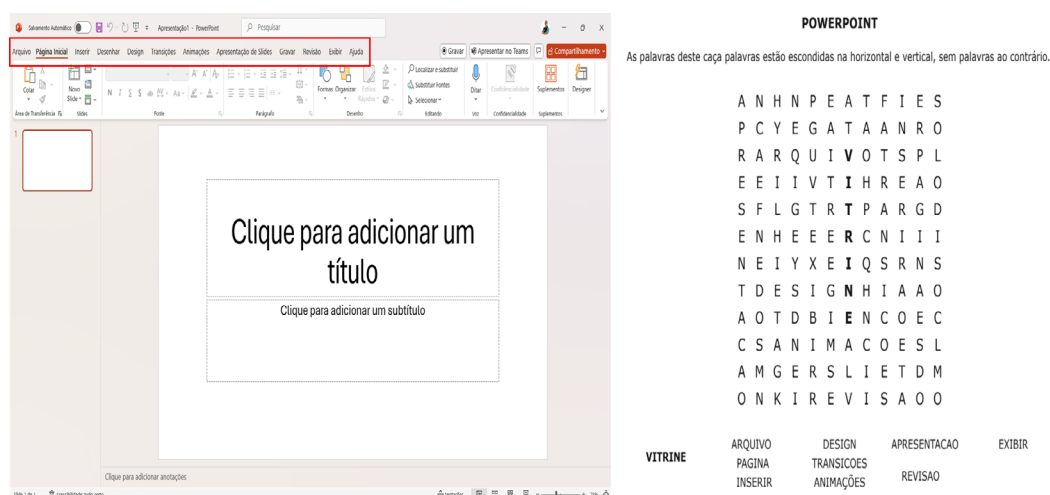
Salvamento Automático  Apresentação1 • PowerPoint  Pesquisar

Arquivo  Página Inicial  Inserir  Desenhar  Design  Transições  Animações  Apresentação de Slides  Gravar  Revisão  Exibir  Ajuda

Gravar  Apresentar no Teams  Compartilhamento

Colar  Área de Transferência  Novo Slide  Slides  Fonte  Parágrafo  Formas  Organizar  Estilos Rápidos  Desenho  Localizar e substituir  Substituir Fontes  Selecionar  Editando  Ditar  Voz  Confidencialidade  Confidencialidade  Suplementos  Suplementos  Designer

1

Clique para adicionar um título

Clique para adicionar um subtítulo

Clique para adicionar anotações

Slide 1 de 1  Acessibilidade: tudo certo  Anotações

POWERPOINT

As palavras deste caça palavras estão escondidas na horizontal e vertical, sem palavras ao contrário.

A N H N P E A T F I E S
P C Y E G A T A A N R O
R A R Q U I V O T S P L
E E I I V T I H R E A O
S F L G T R T P A R G D
E N H E E E R C N I I I
N E I Y X E I Q S R N S
T D E S I G N H I A A O
A O T D B I E N C O E C
C S A N I M A C O E S L
A M G E R S L I E T D M
O N K I R E V I S A O O

VITRINE  ARQUIVO  PAGINA  INSERIR  DESIGN  TRANSICOES  ANIMAÇÕES  APRESENTACAO  REVISAO  EXIBIR